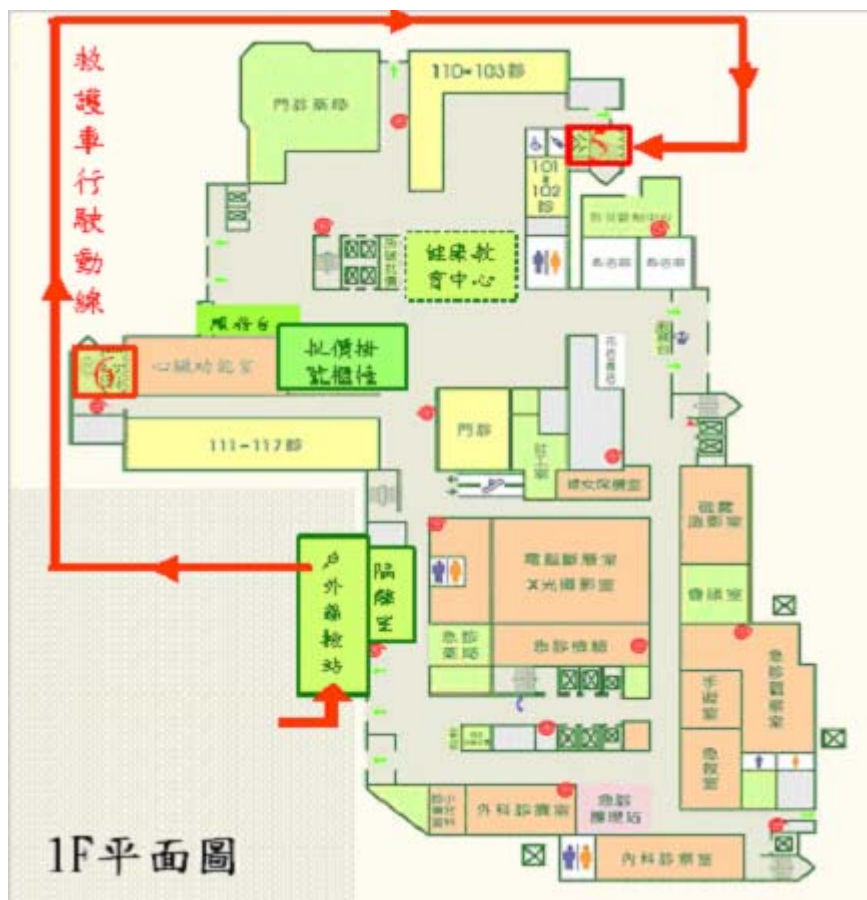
救護車行駛動線

110~103診

門診藥局

101
102
診

5

健康教育中心

服務台

批價掛號櫃檯

6

心臟功能室

111~117診

門診

婦女保健室

戶外篩檢站

隔離室

電腦斷層室
X光攝影室

超音波室

急診藥局

急診櫃檯

急診觀察室

手術室

急救室

外科診療室

急診護理站

內科診療室

1F平面圖